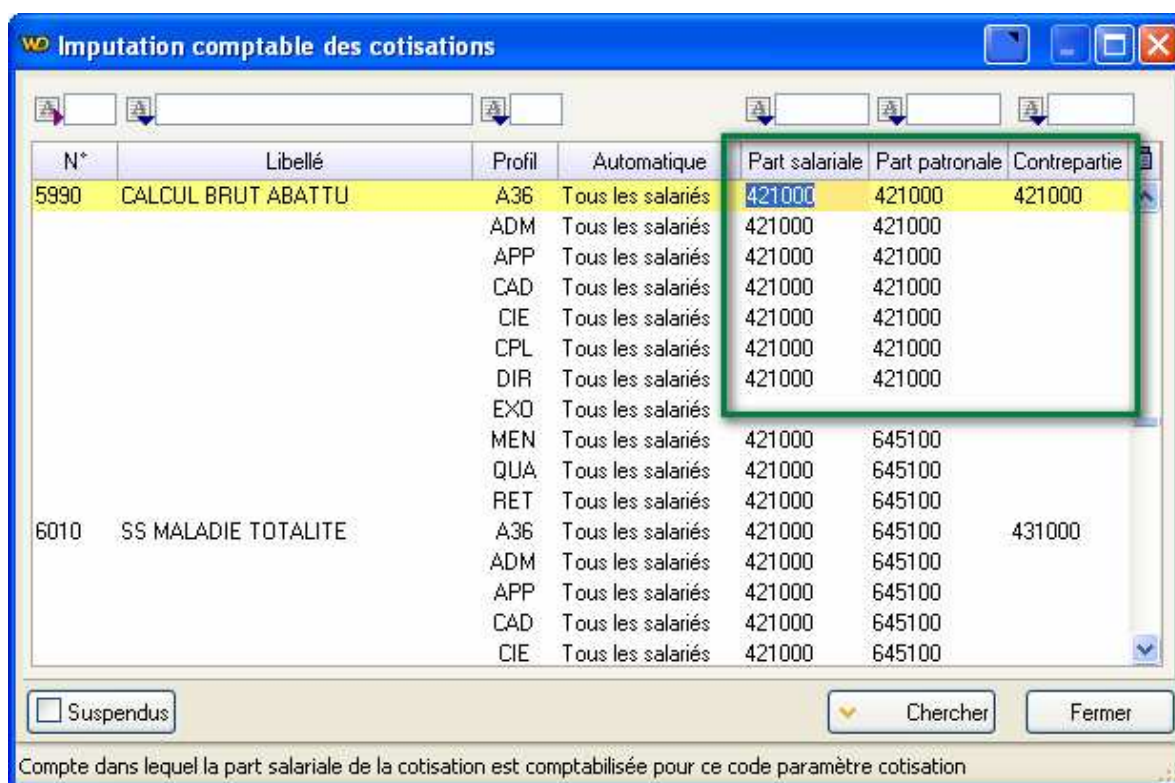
WD Imputation comptable des cotisations

| N° | Libellé | Profil | Automatique | Part salariale | Part patronale | Contrepartie |
|---|---|---|---|---|---|---|
| 5990 | CALCUL BRUT ABATTU | A36 | Tous les salariés | 421000 | 421000 | 421000 |
| | | ADM | Tous les salariés | 421000 | 421000 | |
| | | APP | Tous les salariés | 421000 | 421000 | |
| | | CAD | Tous les salariés | 421000 | 421000 | |
| | | CIE | Tous les salariés | 421000 | 421000 | |
| | | CPL | Tous les salariés | 421000 | 421000 | |
| | | DIR | Tous les salariés | 421000 | 421000 | |
| | | EXO | Tous les salariés | | | |
| | | MEN | Tous les salariés | 421000 | 645100 | |
| | | QUA | Tous les salariés | 421000 | 645100 | |
| | | RET | Tous les salariés | 421000 | 645100 | |
| 6010 | SS MALADIE TOTALITE | A36 | Tous les salariés | 421000 | 645100 | 431000 |
| | | ADM | Tous les salariés | 421000 | 645100 | |
| | | APP | Tous les salariés | 421000 | 645100 | |
| | | CAD | Tous les salariés | 421000 | 645100 | |
| | | CIE | Tous les salariés | 421000 | 645100 | |

Suspendus

Chercher

Fermer

Compte dans lequel la part salariale de la cotisation est comptabilisée pour ce code paramètre cotisation